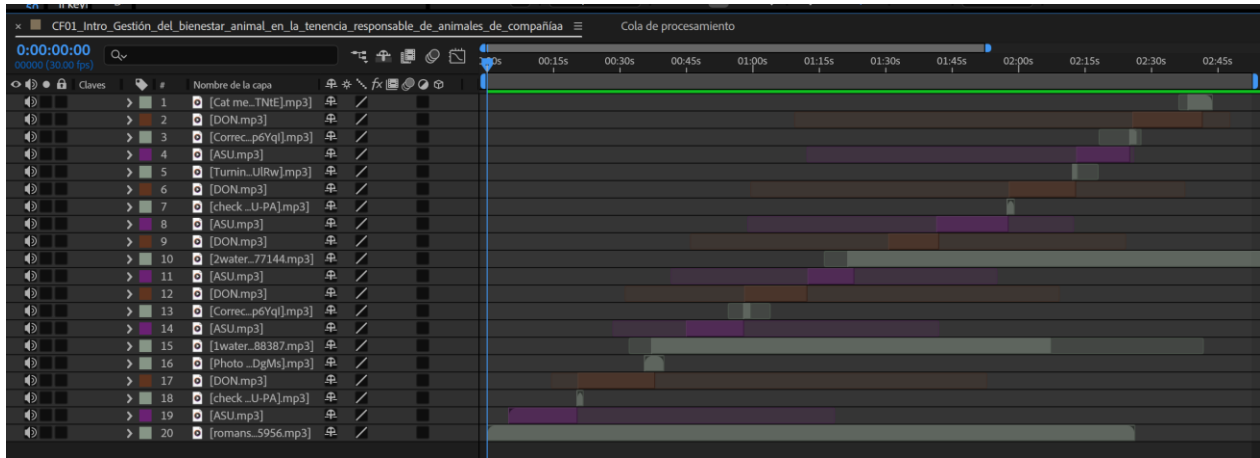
× CF01_Intro_Gestión_del_bienestar_animal_en_la_tenencia_responsable_de_animales_de_compañíaa ≡ Cola de procesamiento

0:00:00:00
00000 (30.00 fps)

Claves | # | Nombre de la capa

0:00s 00:15s 00:30s 00:45s 01:00s 01:15s 01:30s 01:45s 02:00s 02:15s 02:30s 02:45s

| # | Nombre de la capa |
|---|---|
| 1 | [Cat me...TNtE].mp3] |
| 2 | [DON.mp3] |
| 3 | [Correc...p6YqI].mp3] |
| 4 | [ASU.mp3] |
| 5 | [Turnin...UlRw].mp3] |
| 6 | [DON.mp3] |
| 7 | [check ...U-PA].mp3] |
| 8 | [ASU.mp3] |
| 9 | [DON.mp3] |
| 10 | [2water...77144.mp3] |
| 11 | [ASU.mp3] |
| 12 | [DON.mp3] |
| 13 | [Correc...p6YqI].mp3] |
| 14 | [ASU.mp3] |
| 15 | [1water...88387.mp3] |
| 16 | [Photo ...DgMs].mp3] |
| 17 | [DON.mp3] |
| 18 | [check ...U-PA].mp3] |
| 19 | [ASU.mp3] |
| 20 | [romans...5956.mp3] |